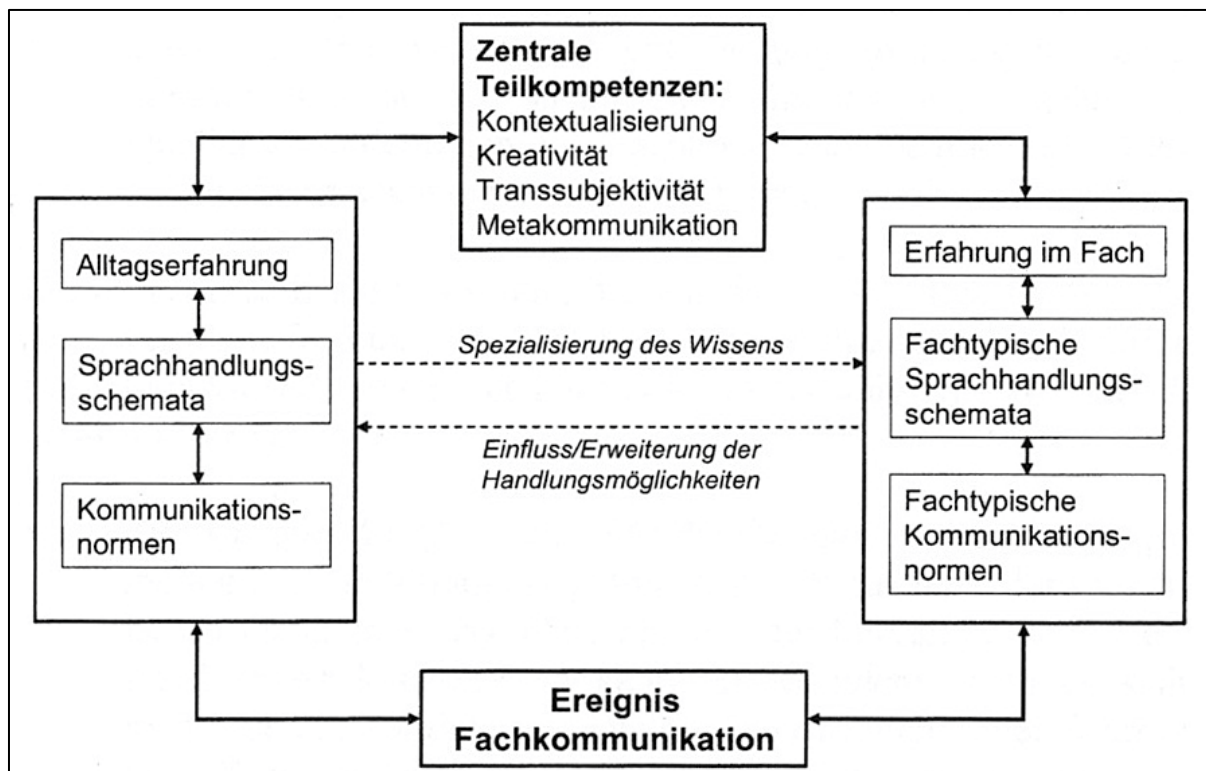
Zentrale Teilkompetenzen:
Kontextualisierung
Kreativität
Transsubjektivität
Metakommunikation

Alltagserfahrung

Sprachhandlungsschemata

Kommunikationsnormen

Spezialisierung des Wissens

Einfluss/Erweiterung der Handlungsmöglichkeiten

Erfahrung im Fach

Fachtypische Sprachhandlungsschemata

Fachtypische Kommunikationsnormen

Ereignis Fachkommunikation